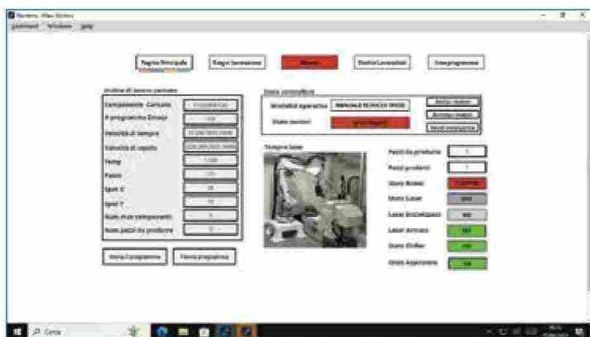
Sistema Allarmi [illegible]
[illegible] Windows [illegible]

Pagina Principale
Pagina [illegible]
Allarmi
Storico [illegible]
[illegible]

Ordine di lavoro corrente
Componente Caricato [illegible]
# programma Ercole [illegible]
Velocità di taglio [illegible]
Velocità di vuoto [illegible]
Temp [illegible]
Passo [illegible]
Spot X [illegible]
Spot Y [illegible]
Num max componenti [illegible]
Num pezzi da produrre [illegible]

Avvia il programma
Ferma programma

Stato controllore
Modalità operativa MANUALE RIDOTTO SPEED
Stato motori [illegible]
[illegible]
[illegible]
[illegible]

Telecamera

Pezzi da produrre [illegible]
Pezzi prodotti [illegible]
Stato Robot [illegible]
Stato Laser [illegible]
Laser Brandeggiato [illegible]
Laser Armato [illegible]
Stato Chiller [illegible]
Stato Aspiratore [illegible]

Cerca